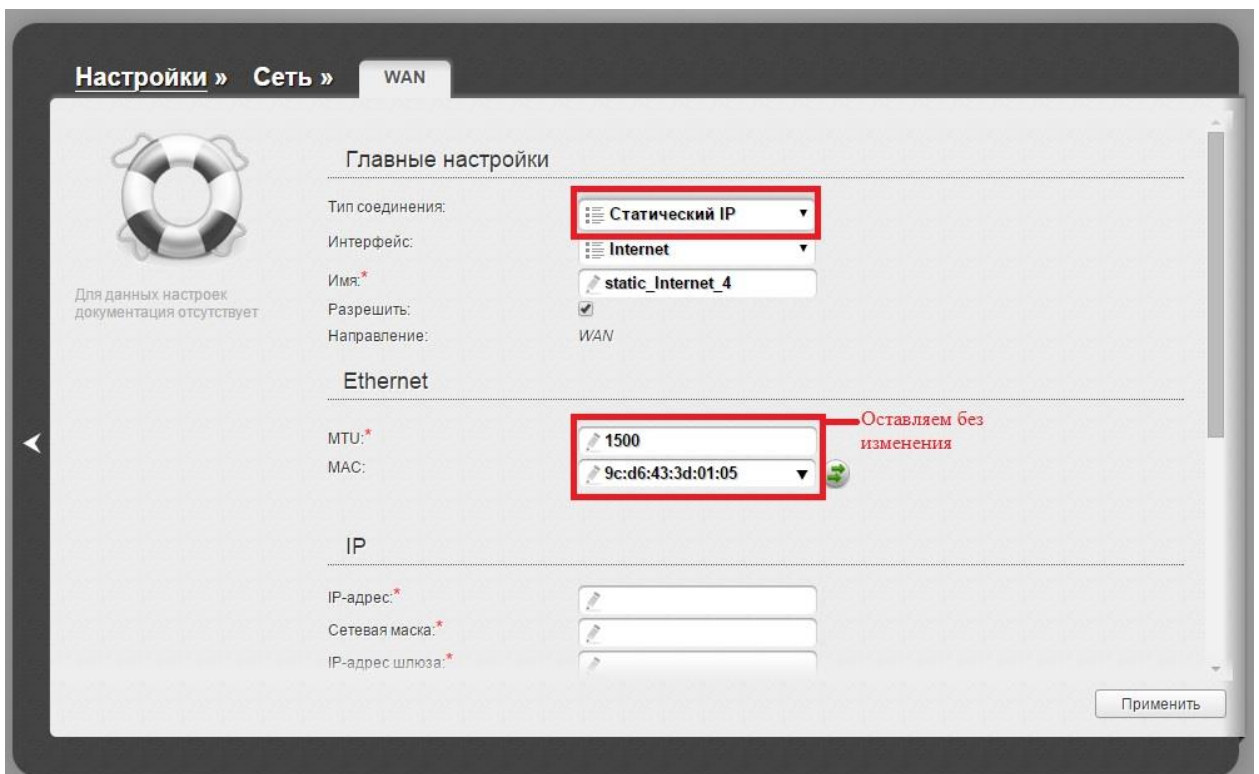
Настройки » Сеть » WAN

Для данных настроек документация отсутствует

Главные настройки

Тип соединения: Статический IP

Интерфейс: Internet

Имя:* static_Internet_4

Разрешить: ✔

Направление: WAN

Ethernet

MTU:* 1500

MAC: 9c:d6:43:3d:01:05

Оставляем без изменения

IP

IP-адрес:*

Сетевая маска:*

IP-адрес шлюза:*

Применить